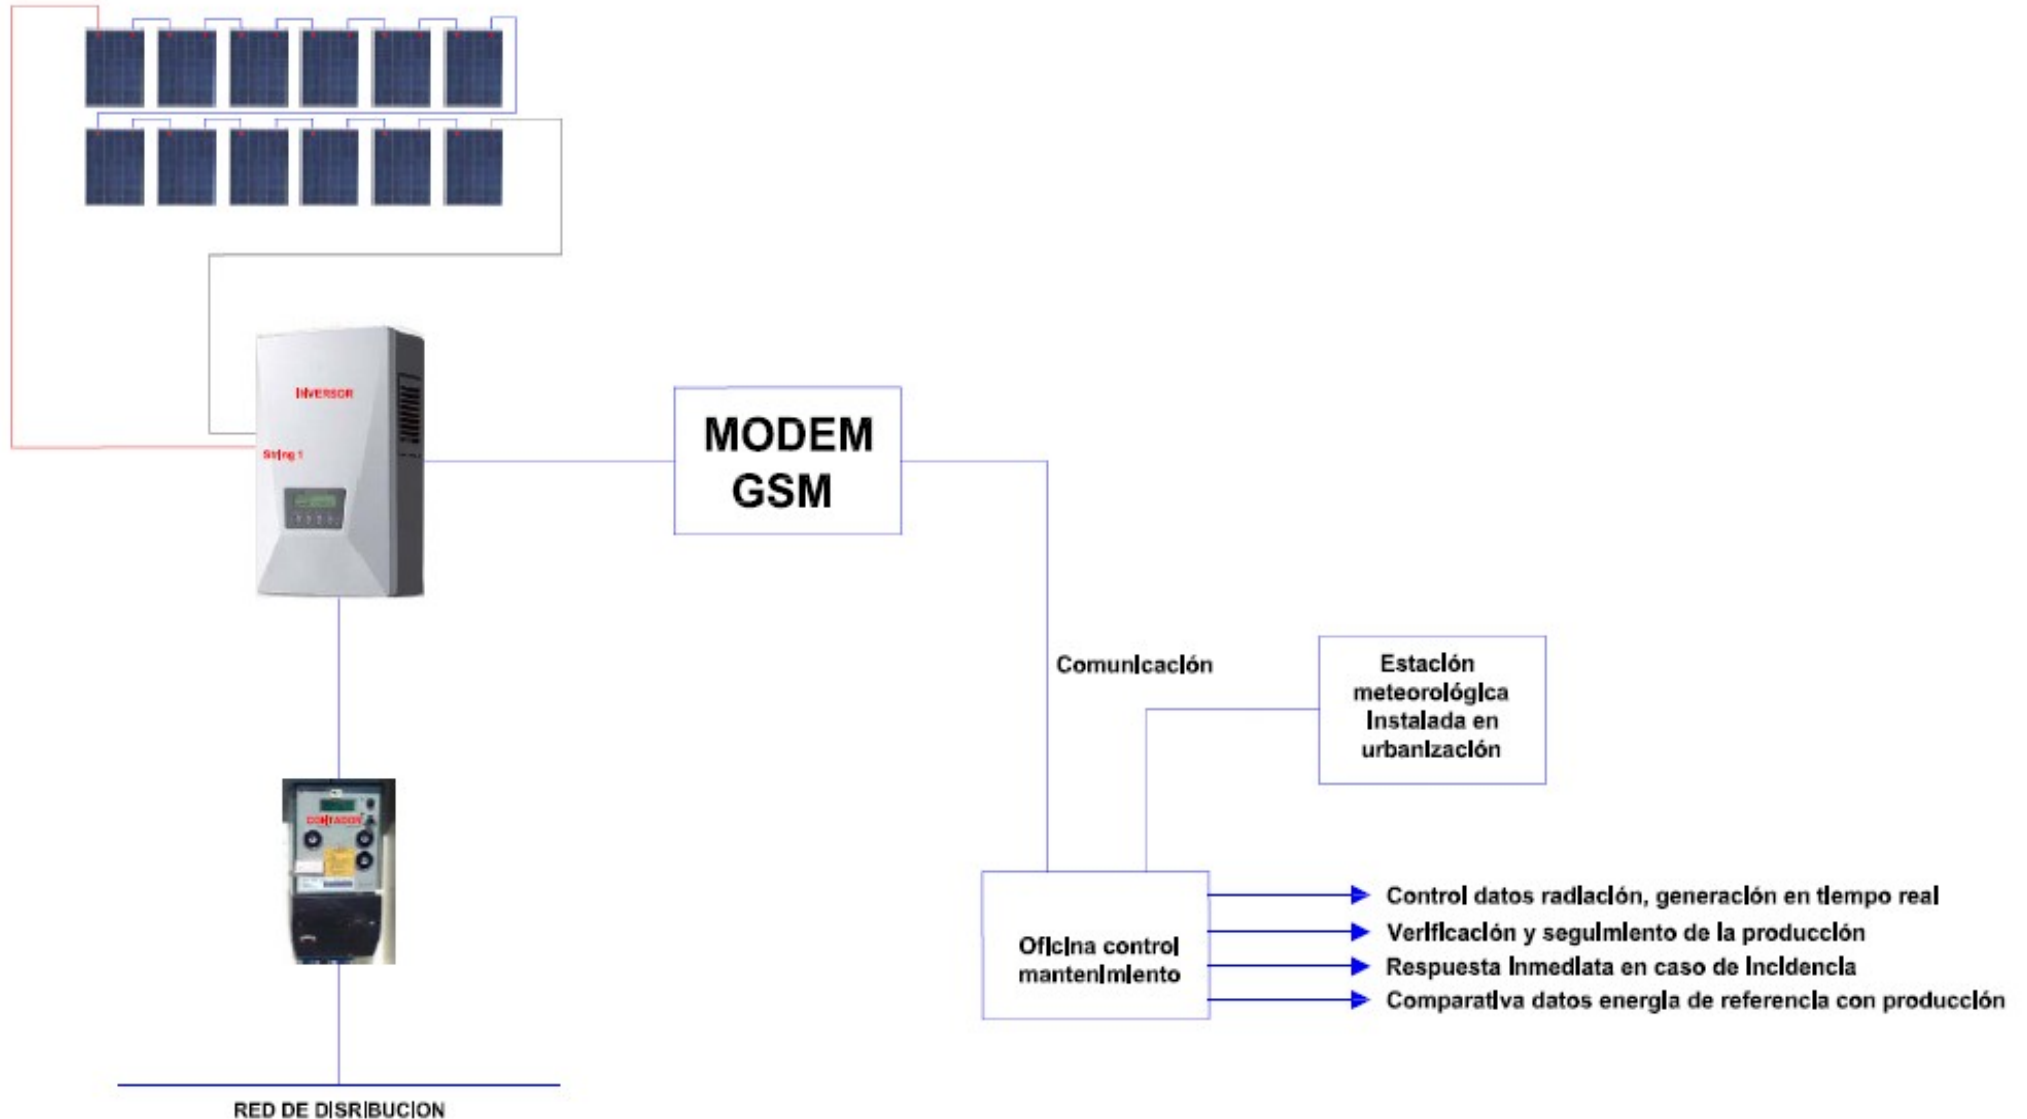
INVERSOR

String 1

MODEM GSM

Comunicación

Estación meteorológica instalada en urbanización

CONTADOR

Oficina control mantenimiento

Control datos radiación, generación en tiempo real

Verificación y seguimiento de la producción

Respuesta inmediata en caso de incidencia

Comparativa datos energia de referencia con producción

RED DE DISRIBUCION